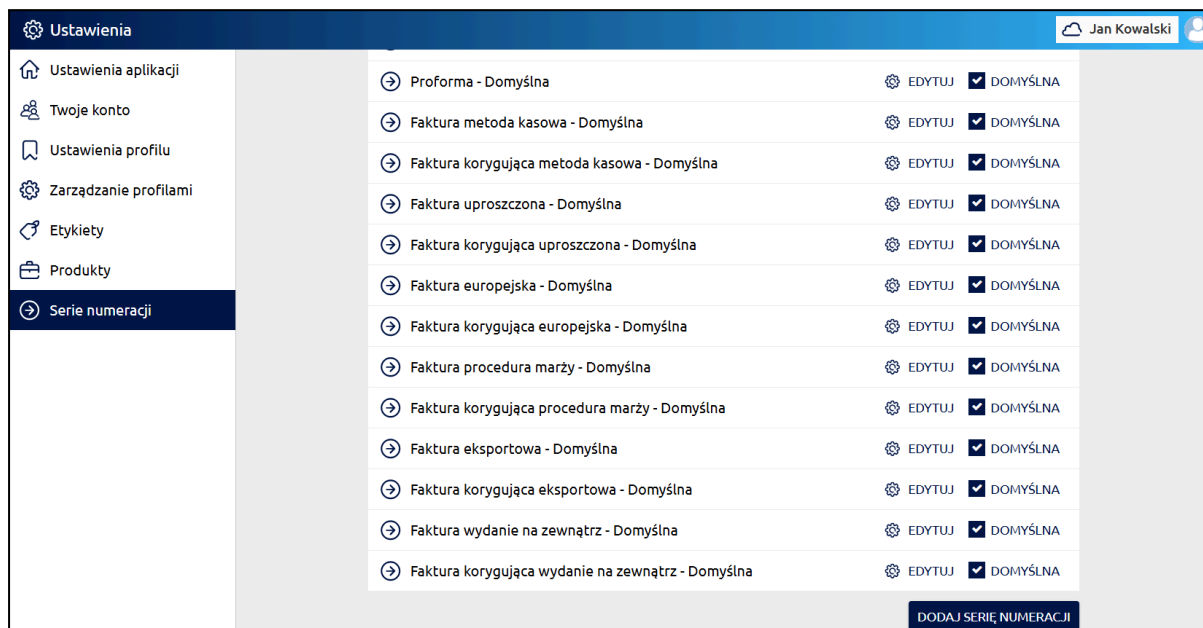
Ustawienia

Jan Kowalski

Ustawienia aplikacji
Twoje konto
Ustawienia profilu
Zarządzanie profilami
Etykiety
Produkty
Serie numeracji

Proforma - Domyślna EDYTUJ DOMYŚLNA
Faktura metoda kasowa - Domyślna EDYTUJ DOMYŚLNA
Faktura korygująca metoda kasowa - Domyślna EDYTUJ DOMYŚLNA
Faktura uproszczona - Domyślna EDYTUJ DOMYŚLNA
Faktura korygująca uproszczona - Domyślna EDYTUJ DOMYŚLNA
Faktura europejska - Domyślna EDYTUJ DOMYŚLNA
Faktura korygująca europejska - Domyślna EDYTUJ DOMYŚLNA
Faktura procedura marży - Domyślna EDYTUJ DOMYŚLNA
Faktura korygująca procedura marży - Domyślna EDYTUJ DOMYŚLNA
Faktura eksportowa - Domyślna EDYTUJ DOMYŚLNA
Faktura korygująca eksportowa - Domyślna EDYTUJ DOMYŚLNA
Faktura wydanie na zewnątrz - Domyślna EDYTUJ DOMYŚLNA
Faktura korygująca wydanie na zewnątrz - Domyślna EDYTUJ DOMYŚLNA

DODAJ SERIĘ NUMERACJI